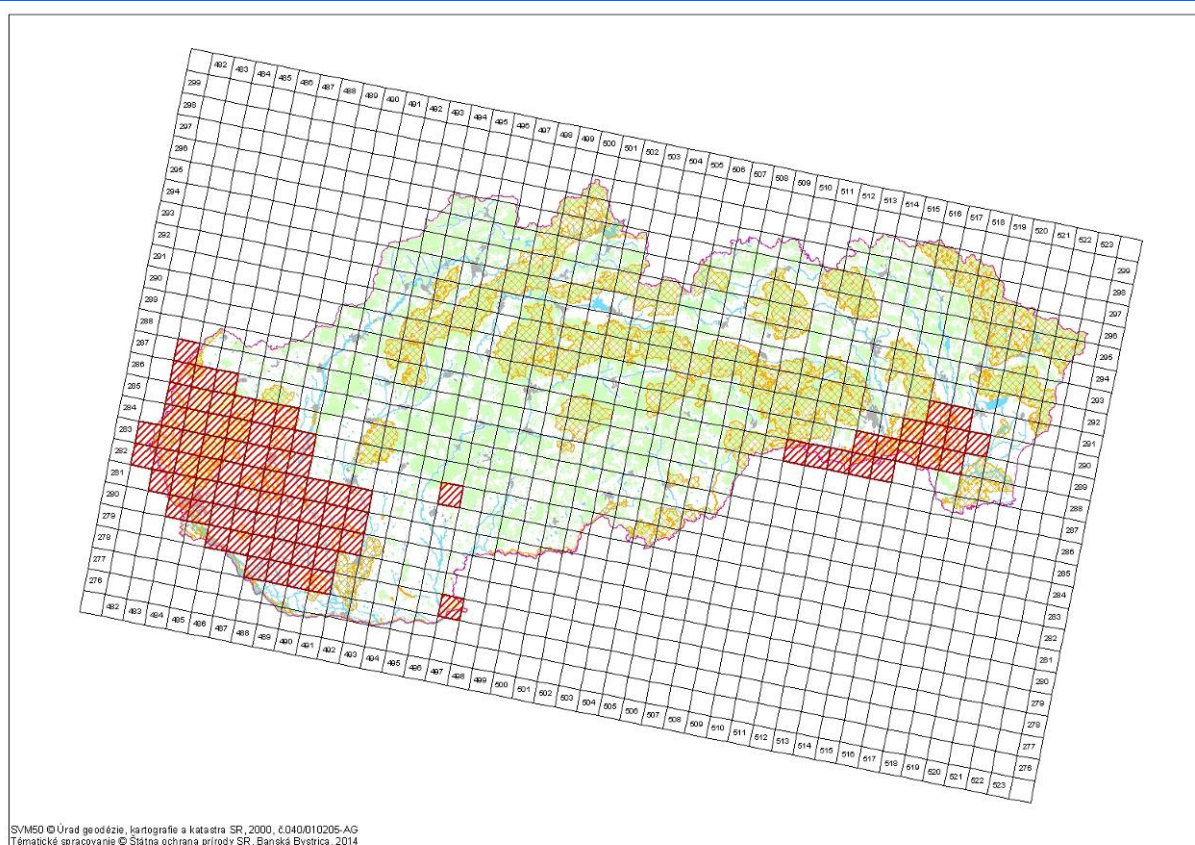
482 483 484 485 486 487 488 489 490 491 492 493 494 495 496 497 498 499 500 501 502 503 504 505 506 507 508 509 510 511 512 513 514 515 516 517 518 519 520 521 522 523

299 298 297 296 295 294 293 292 291 290 289 288 287 286 285 284 283 282 281 280 279 278 277 276

299 298 297 296 295 294 293 292 291 290 289 288 287 286 285 284 283 282 281 280 279 278 277 276

482 483 484 485 486 487 488 489 490 491 492 493 494 495 496 497 498 499 500 501 502 503 504 505 506 507 508 509 510 511 512 513 514 515 516 517 518 519 520 521 522 523

SVM50 © Úrad geodézie, kartografie a katastra SR, 2000, č.040/010205-AG
Tématické spracovanie © Štátna ochrana prírody SR, Banská Bystrica, 2014